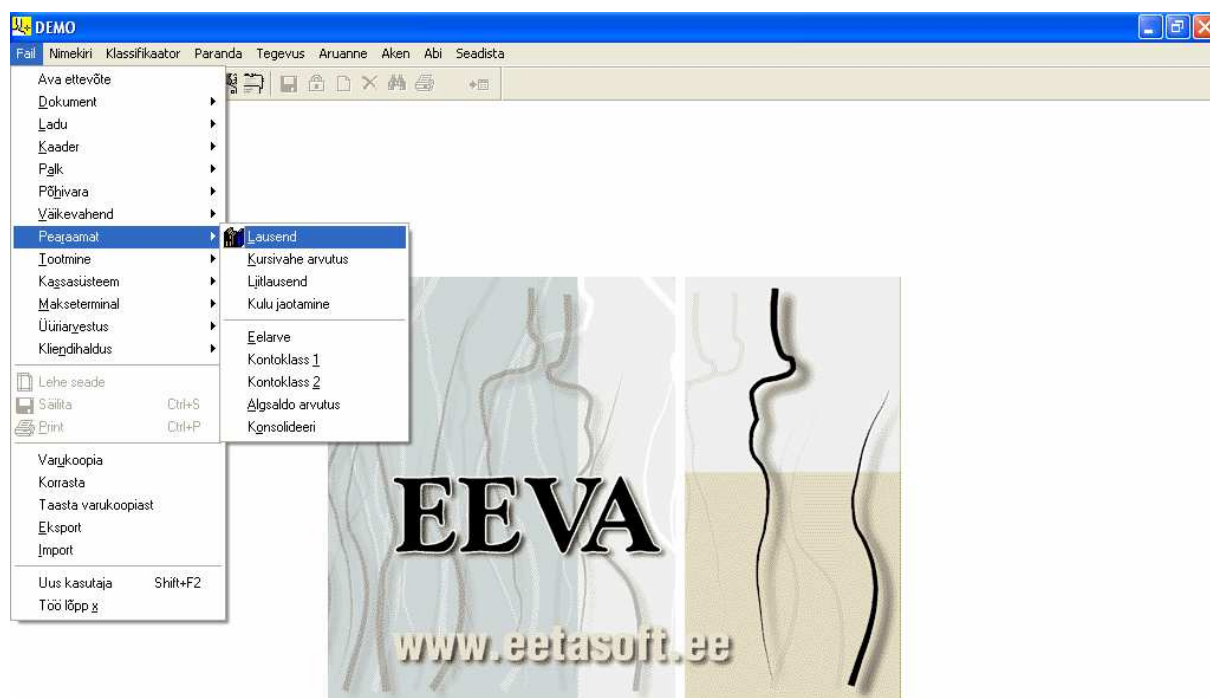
DEMO

Fail Nimekiri Klassifikaator Paranda Tegevus Aruanne Aken Abi Seadista

Ava ettevõte
Dokument
Ladu
Kaader
Palk
Põhivara
Väikevahend
Pearaamat
Tootmine
Kassasüsteem
Makseterminal
Üüriarvestus
Kliendihaldus
Lehe seade
Säilita Ctrl+S
Print Ctrl+P
Varukoopia
Korrasta
Taasta varukoopiast
Eksport
Import
Uus kasutaja Shift+F2
Töö lõpp x

Lausend
Kursivahe arvutus
Liitlausend
Kulu jaotamine
Eelarve
Kontoklass 1
Kontoklass 2
Algsaldo arvutus
Konsolideeri

EEVA
www.eetasoft.ee